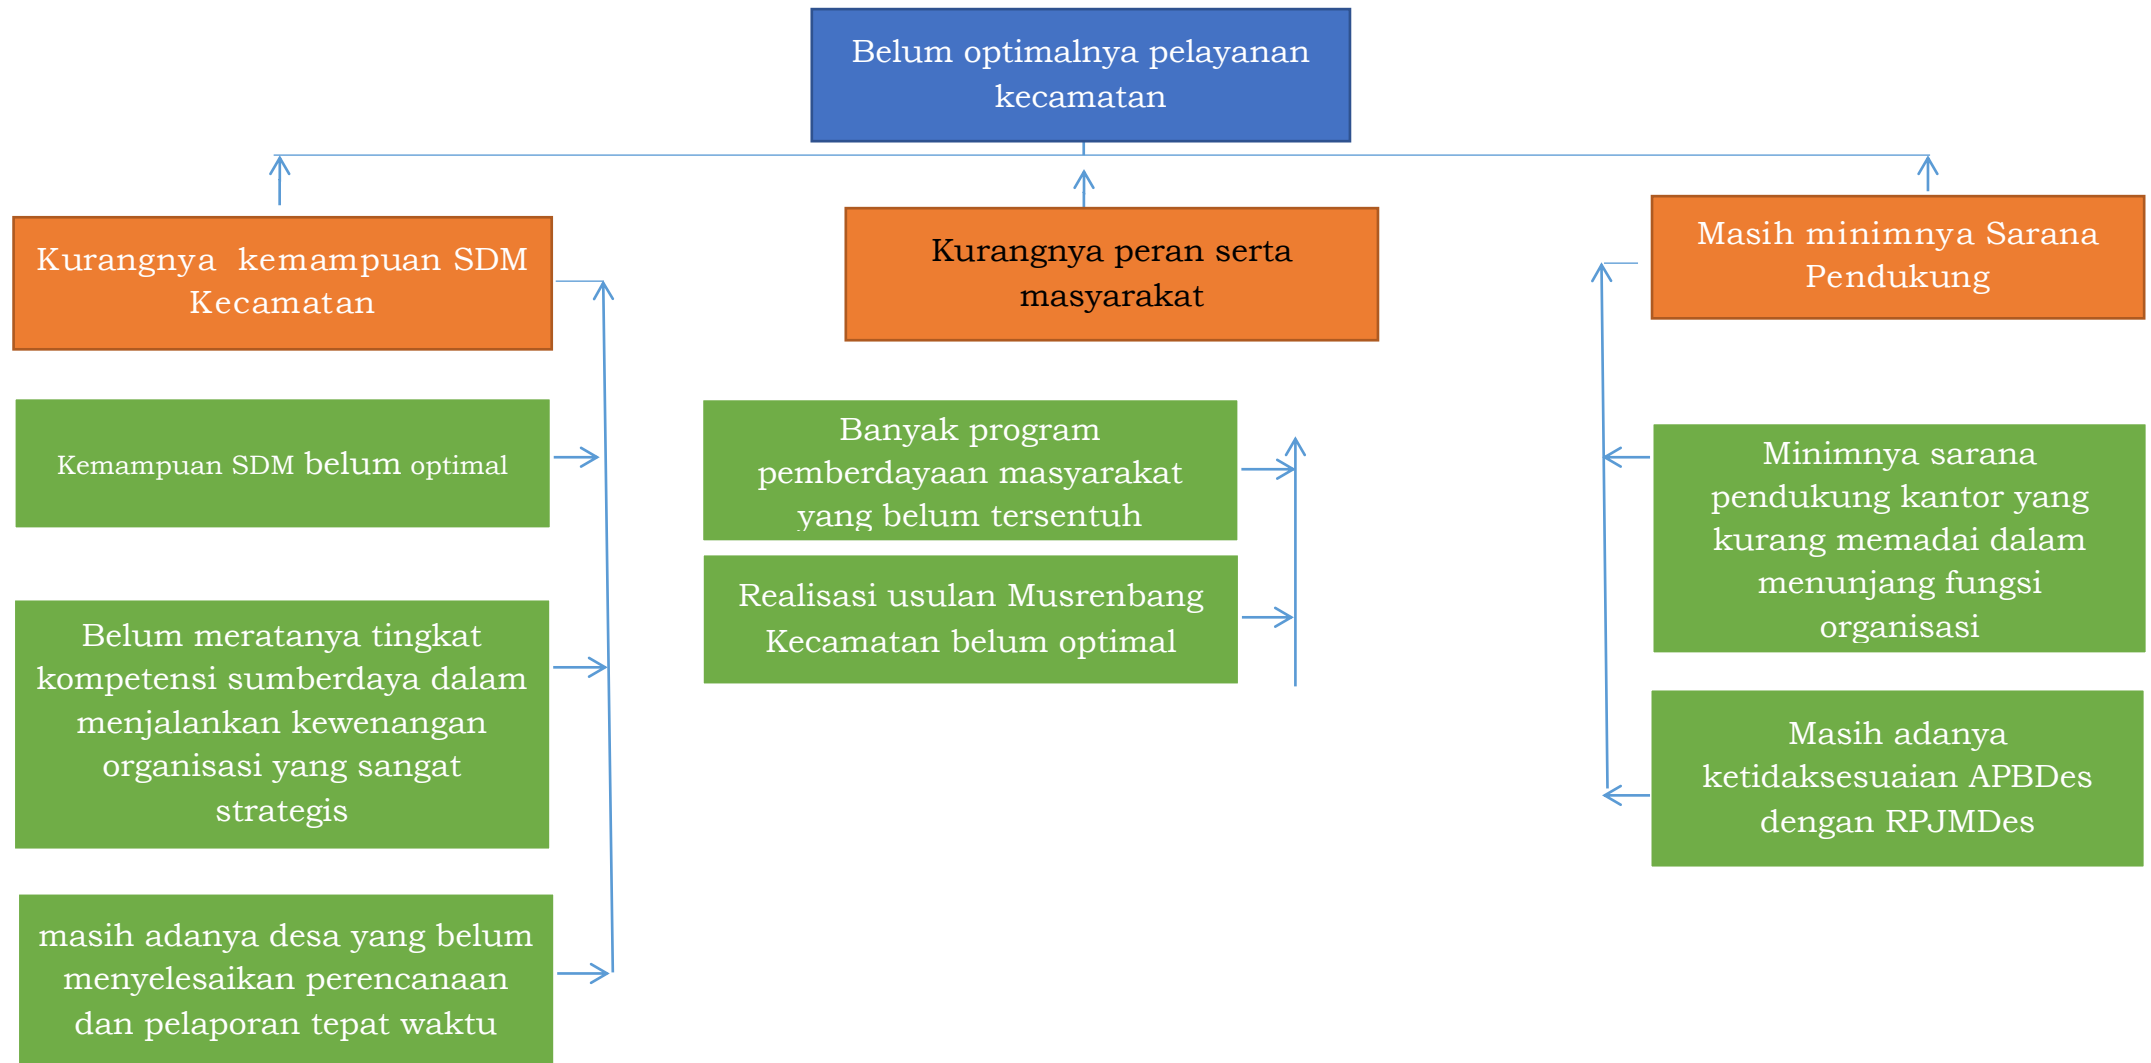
Belum optimalnya pelayanan kecamatan

Kurangnya kemampuan SDM Kecamatan

Kurangnya peran serta masyarakat

Masih minimnya Sarana Pendukung

Kemampuan SDM belum optimal

Belum meratanya tingkat kompetensi sumberdaya dalam menjalankan kewenangan organisasi yang sangat strategis

masih adanya desa yang belum menyelesaikan perencanaan dan pelaporan tepat waktu

Banyak program pemberdayaan masyarakat yang belum tersentuh

Realisasi usulan Musrenbang Kecamatan belum optimal

Minimnya sarana pendukung kantor yang kurang memadai dalam menunjang fungsi organisasi

Masih adanya ketidaksesuaian APBDes dengan RPJMDes